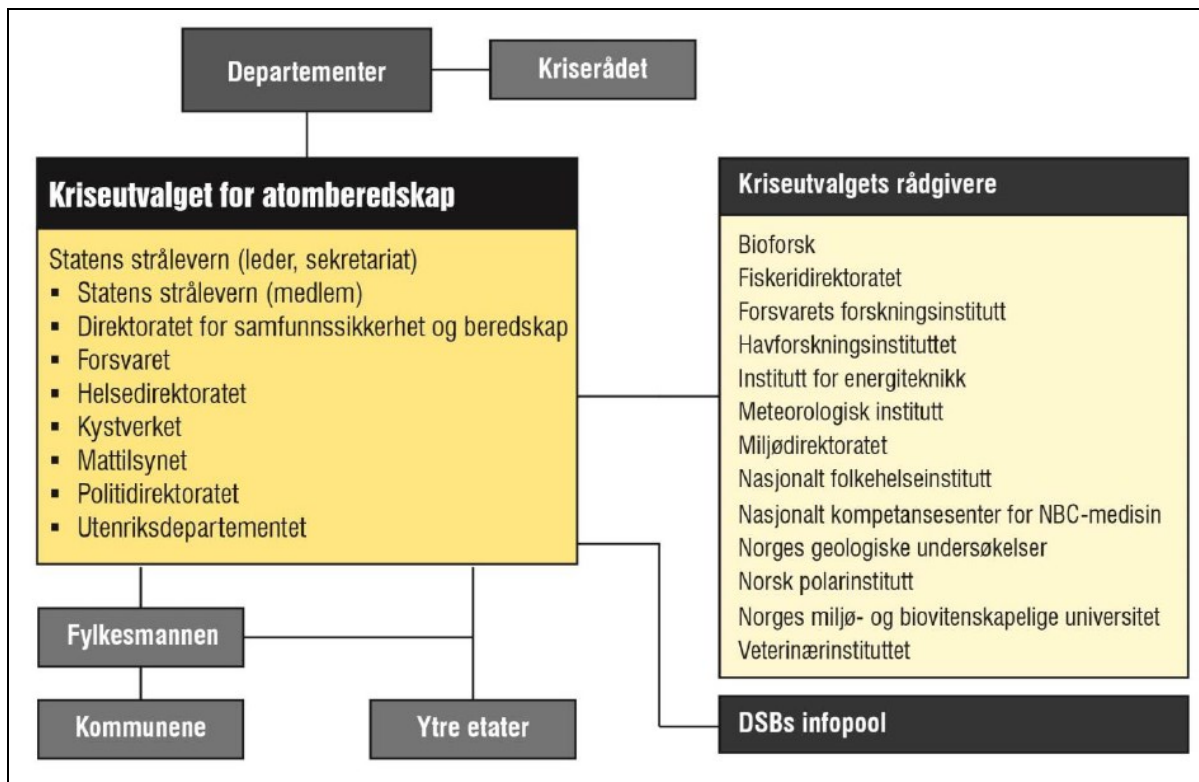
Departementer

Kriserådet

Kriseutvalget for atomberedskap

Statens strålevern (leder, sekretariat)
- Statens strålevern (medlem)
- Direktoratet for samfunnssikkerhet og beredskap
- Forsvaret
- Helsedirektoratet
- Kystverket
- Mattilsynet
- Politidirektoratet
- Utenriksdepartementet

Kriseutvalgets rådgivere

Bioforsk
Fiskeridirektoratet
Forsvarets forskningsinstitutt
Havforskningsinstituttet
Institutt for energiteknikk
Meteorologisk institutt
Miljødirektoratet
Nasjonalt folkehelseinstitutt
Nasjonalt kompetansesenter for NBC-medisin
Norges geologiske undersøkelser
Norsk polarinstitutt
Norges miljø- og biovitenskapelige universitet
Veterinærinstituttet

Fylkesmannen

Kommunene

Ytre etater

DSBs infopool